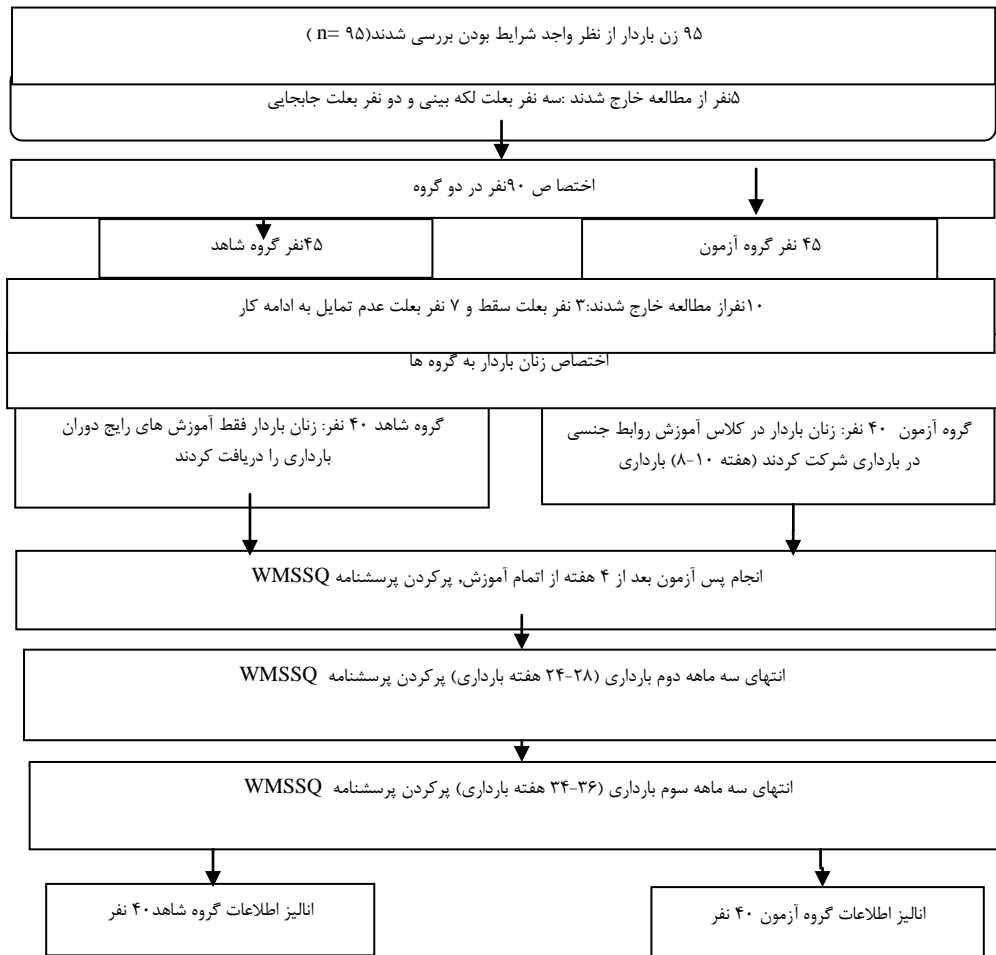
۹۵ زن باردار از نظر واجد شرایط بودن بررسی شدند(۹۵= n )

۵نفر از مطالعه خارج شدند :سه نفر بعلت لکه بینی و دو نفر بعلت جابجایی

اختصا ص ۹۰نفر در دو گروه

۴۵ نفر گروه آزمون

۴۵نفر گروه شاهد

۱۰نفراز مطالعه خارج شدند:۳ نفر بعلت سقط و ۷ نفر بعلت عدم تمایل به ادامه کار

اختصاص زنان باردار به گروه ها

گروه آزمون ۴۰ نفر: زنان باردار در کلاس آموزش روابط جنسی در بارداری شرکت کردند (هفته ۱۰-۸) بارداری

گروه شاهد ۴۰ نفر: زنان باردار فقط آموزش های رایج دوران بارداری را دریافت کردند

انجام پس آزمون بعد از ۴ هفته از اتمام آموزش، پرکردن پرسشنامه WMSSQ

انتهای سه ماهه دوم بارداری (۲۸-۲۴ هفته بارداری) پرکردن پرسشنامه WMSSQ

انتهای سه ماهه سوم بارداری (۳۶-۳۴ هفته بارداری) پرکردن پرسشنامه WMSSQ

انالیز اطلاعات گروه آزمون ۴۰ نفر

انالیز اطلاعات گروه شاهد۴۰ نفر